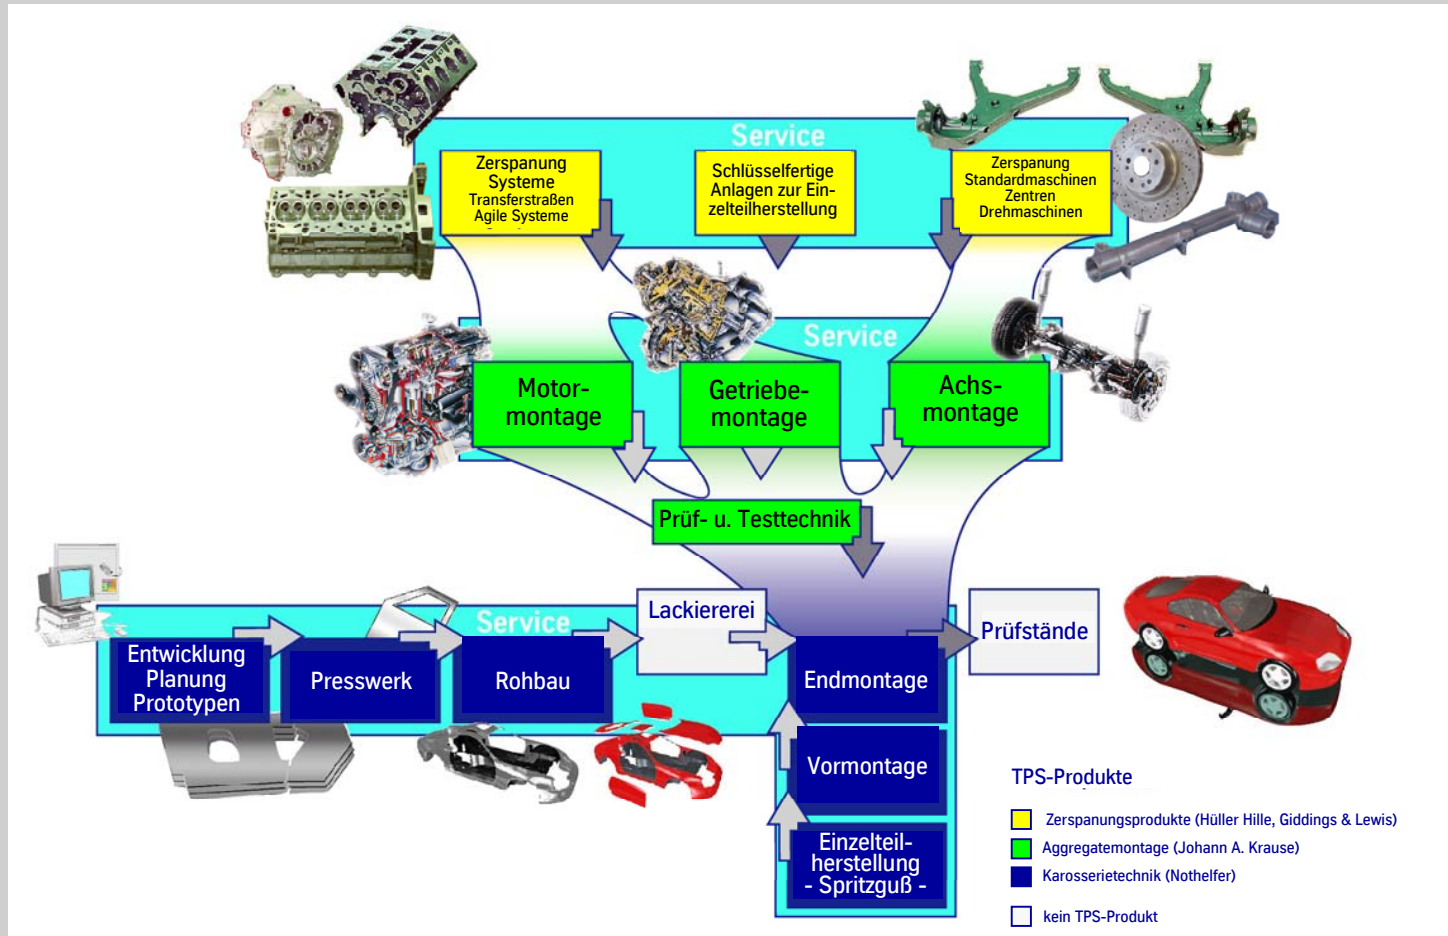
Service

Zerspanung Systeme Transferstraßen Agile Systeme

Schlüsselfertige Anlagen zur Einzelteilherstellung

Zerspanung Standardmaschinen Zentren Drehmaschinen

Service

Motormontage

Getriebemontage

Achsmontage

Prüf- u. Testtechnik

Service

Entwicklung Planung Prototypen

Presswerk

Rohbau

Lackiererei

Endmontage

Prüfstände

Vormontage

Einzelteilherstellung - Spritzguß -

TPS-Produkte

Zerspanungsprodukte (Hüller Hille, Giddings & Lewis)

Aggregatemontage (Johann A. Krause)

Karosserietechnik (Nothelfer)

kein TPS-Produkt